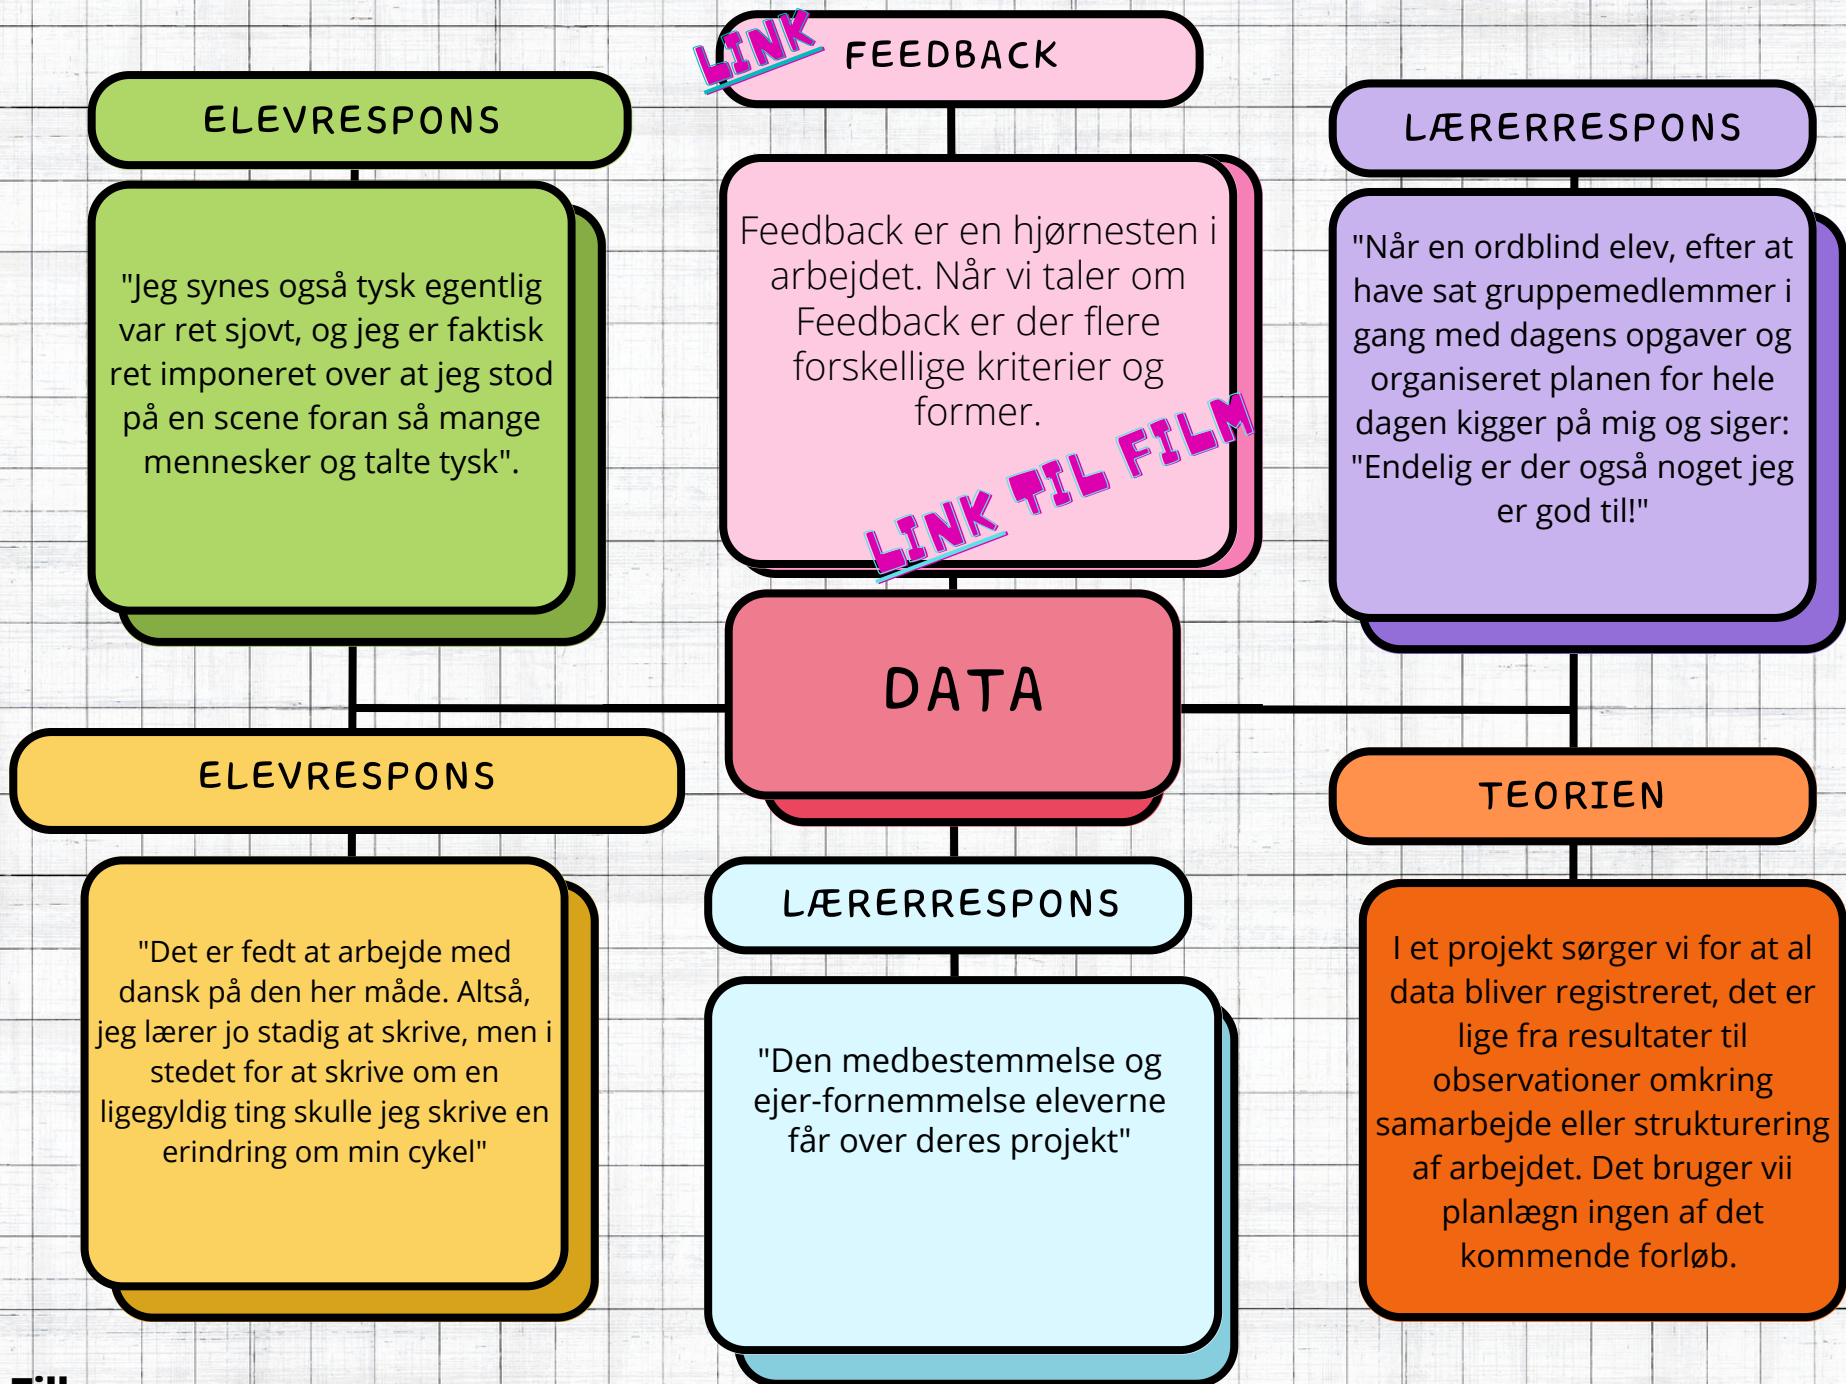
LINK

FEEDBACK

ELEVRESPONS

"Jeg synes også tysk egentlig var ret sjovt, og jeg er faktisk ret imponeret over at jeg stod på en scene foran så mange mennesker og talte tysk".

Feedback er en hjørnesten i arbejdet. Når vi taler om Feedback er der flere forskellige kriterier og former.

LINK TIL FILM

LÆRERRESPONS

"Når en ordblind elev, efter at have sat gruppemedlemmer i gang med dagens opgaver og organiseret planen for hele dagen kigger på mig og siger: "Endelig er der også noget jeg er god til!"

DATA

ELEVRESPONS

"Det er fedt at arbejde med dansk på den her måde. Altså, jeg lærer jo stadig at skrive, men i stedet for at skrive om en ligegyldig ting skulle jeg skrive en erindring om min cykel"

LÆRERRESPONS

"Den medbestemmelse og ejer-fornemmelse eleverne får over deres projekt"

TEORIEN

I et projekt sørger vi for at al data bliver registreret, det er lige fra resultater til observationer omkring samarbejde eller strukturering af arbejdet. Det bruger vii planlægn ingen af det kommende forløb.

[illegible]